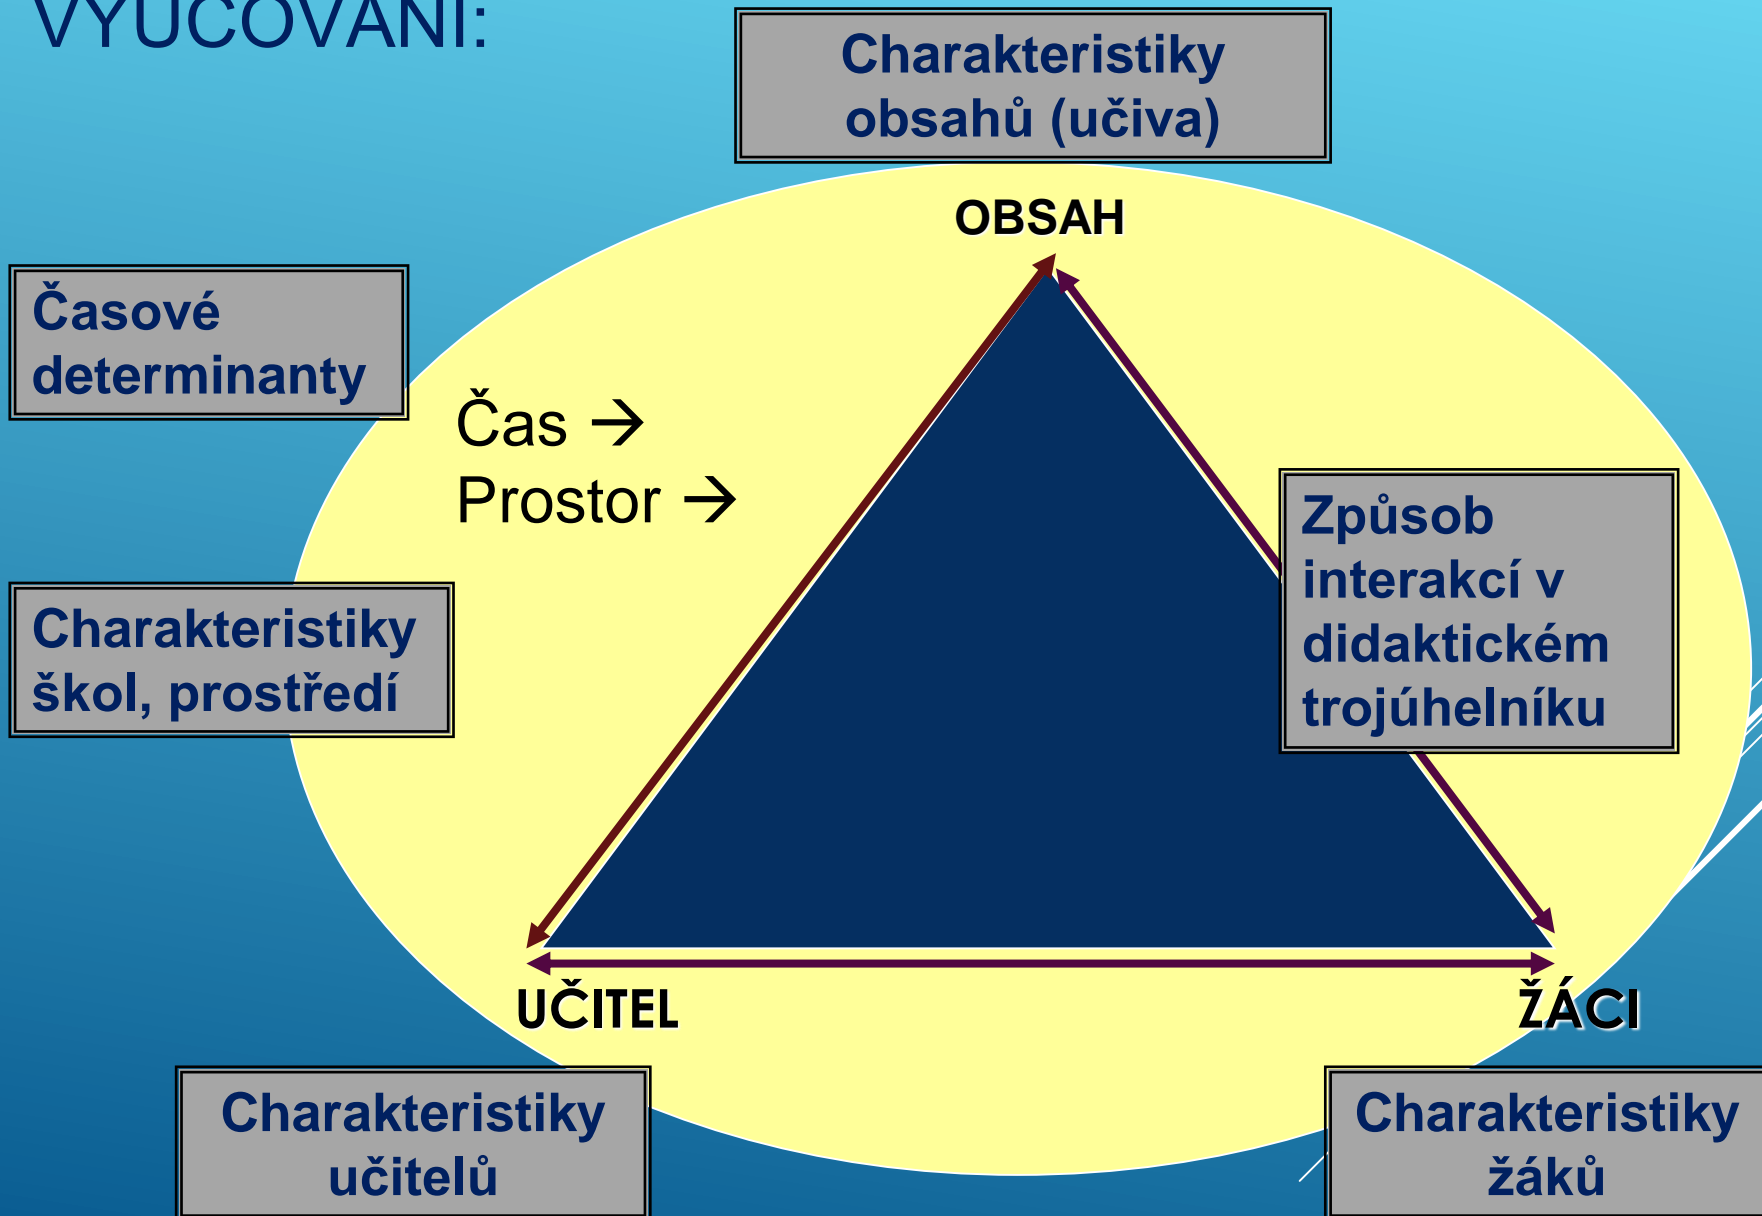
VYUČOVÁNÍ:

Charakteristiky obsahů (učiva)

OBSAH

Časové determinanty

Čas →
Prostor →

Způsob interakcí v didaktickém trojúhelníku

Charakteristiky škol, prostředí

UČITEL

ŽÁCI

Charakteristiky učitelů

Charakteristiky žáků